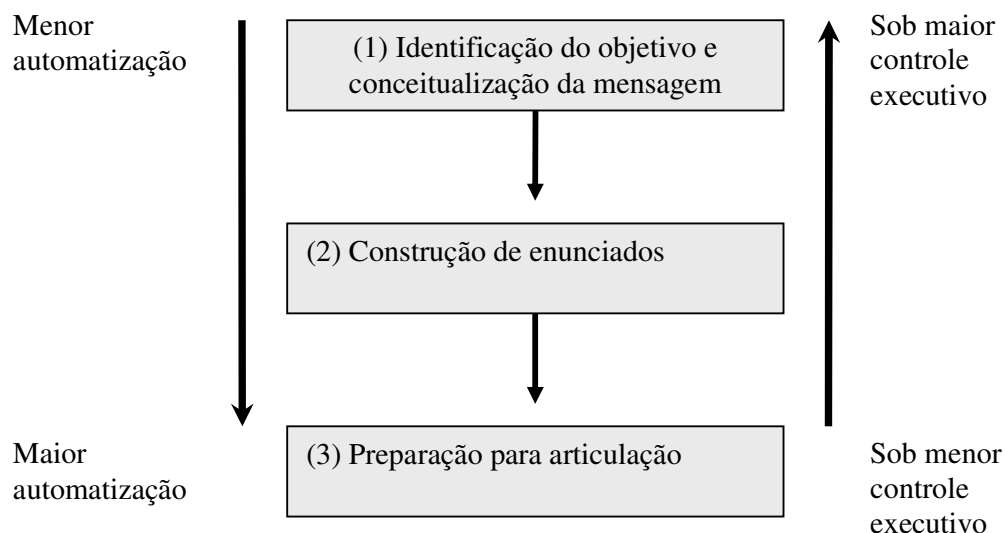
Menor automatização

(1) Identificação do objetivo e conceitualização da mensagem

Sob maior controle executivo

(2) Construção de enunciados

Maior automatização

(3) Preparação para articulação

Sob menor controle executivo